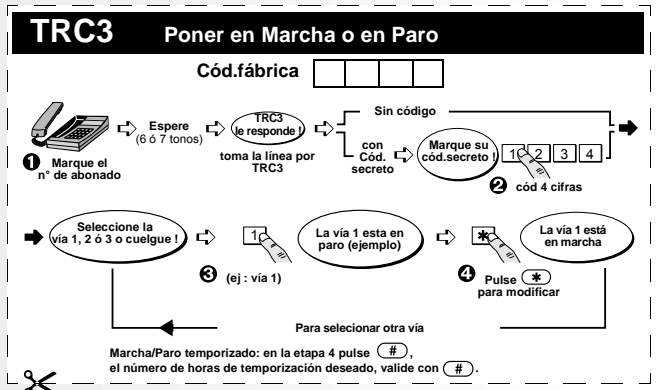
TRC3 Poner en Marcha o en Paro

Cód.fábrica

❶ Marque el n° de abonado

Espere (6 ó 7 tonos)

TRC3 le responde !

toma la línea por TRC3

Sin código

con Cód. secreto

Marque su cód.secreto !

1 2 3 4

❷ cód 4 cifras

Seleccione la vía 1, 2 ó 3 o cuelgue !

1

❸ (ej : vía 1)

La vía 1 esta en paro (ejemplo)

*

La vía 1 está en marcha

❹ Pulse * para modificar

Para selecionar otra vía

Marcha/Paro temporizado: en la etapa 4 pulse #, el número de horas de temporización deseado, valide con #.